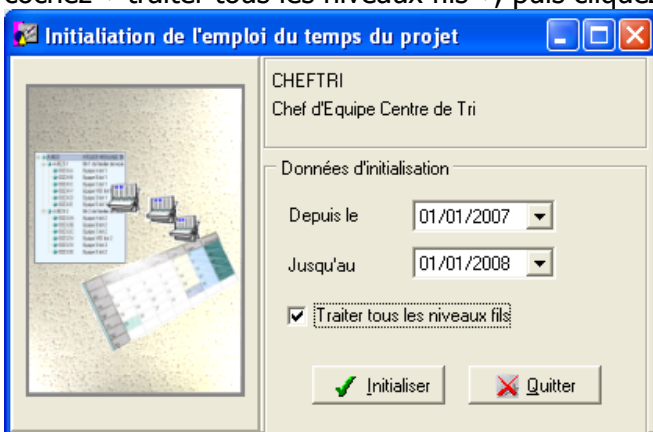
cochez « traiter tous les niveaux fils ») puis cliquez

Initialiation de l'emploi du temps du projet

CHEFTRI
Chef d'Equipe Centre de Tri

Données d'initialisation

Depuis le 01/01/2007

Jusqu'au 01/01/2008

Traiter tous les niveaux fils

Initialiser

Quitter